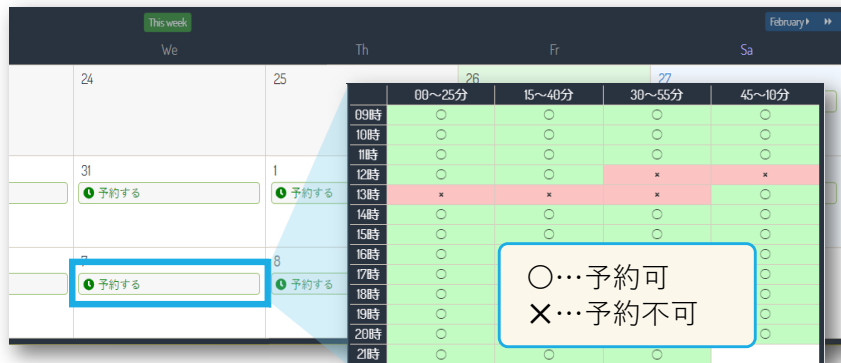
This week

February ▸ ▸▸

We

Th

Fr

Sa

24

25

26

27

31

1

予約する

予約する

7

8

予約する

予約する

| | 00～25分 | 15～40分 | 30～55分 | 45～10分 |
|---|---|---|---|---|
| 09時 | ○ | ○ | ○ | ○ |
| 10時 | ○ | ○ | ○ | ○ |
| 11時 | ○ | ○ | ○ | ○ |
| 12時 | ○ | ○ | × | × |
| 13時 | × | × | × | ○ |
| 14時 | ○ | ○ | ○ | ○ |
| 15時 | ○ | ○ | ○ | ○ |
| 16時 | ○ | | | ○ |
| 17時 | ○ | | | ○ |
| 18時 | ○ | | | ○ |
| 19時 | ○ | | | ○ |
| 20時 | ○ | | | ○ |
| 21時 | ○ | ○ | ○ | |

○…予約可
×…予約不可